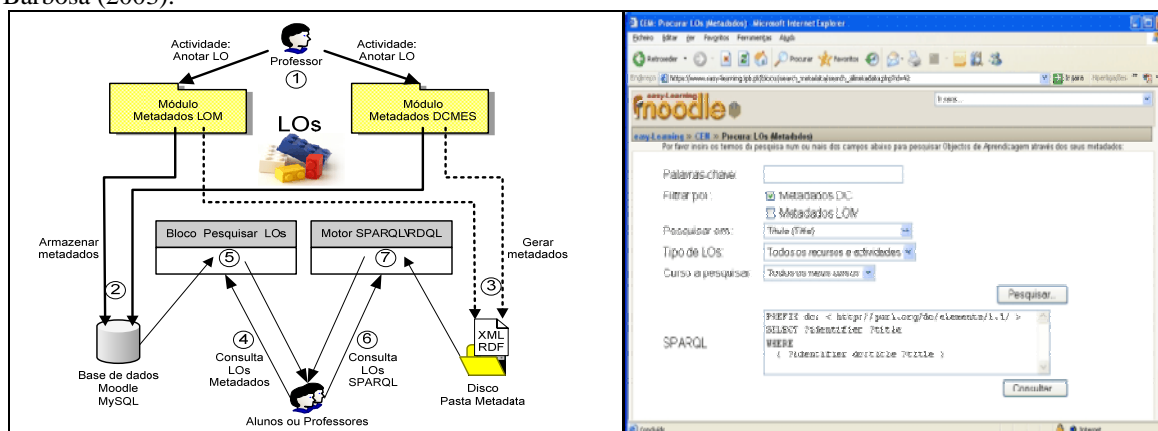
Barbosa (2005).

Actividade: Anotar LO

Professor

Actividade: Anotar LO

①

Módulo Metadados LOM

Módulo Metadados DCMES

LOs

Bloco Pesquisar LOs

⑤

Motor SPARQL\RDQL

⑦

Armazenar metadados

②

Gerar metadados

③

④ Consulta LOs Metadados

⑥ Consulta LOs SPARQL

XML RDF

Base de dados Moodle MySQL

Alunos ou Professores

Disco Pasta Metadata

CEM: Procurar LOs (Metadados) - Microsoft Internet Explorer

Ficheiro Editar Ver Favoritos Ferramentas Ajuda

Retroceder Procurar Favoritos

Endereço https://www.easy-learning.ipb.pt/blocks/search_metadata/search_dcmetadata.php?id=40

Ir para Hiperligações

easy-Learning moodle

easy-Learning » CEM » Procurar LOs (Metadados)

Por favor insira os termos da pesquisa num ou mais dos campos abaixo para pesquisar Objectos de Aprendizagem através dos seus metadados:

Palavras-chave

Filtrar por: Metadados DC

Metadados LOM

Pesquisar em: Título (Title)

Tipo de LOs: Todos os recursos e actividades

Curso a pesquisar: Todos os meus cursos

Pesquisar...

PREFIX dc: < http://purl.org/dc/elements/1.1/ >
SELECT ?identifier ?title
WHERE
{ ?identifier dc:title ?title }

SPARQL

Consultar

Concluído

Internet